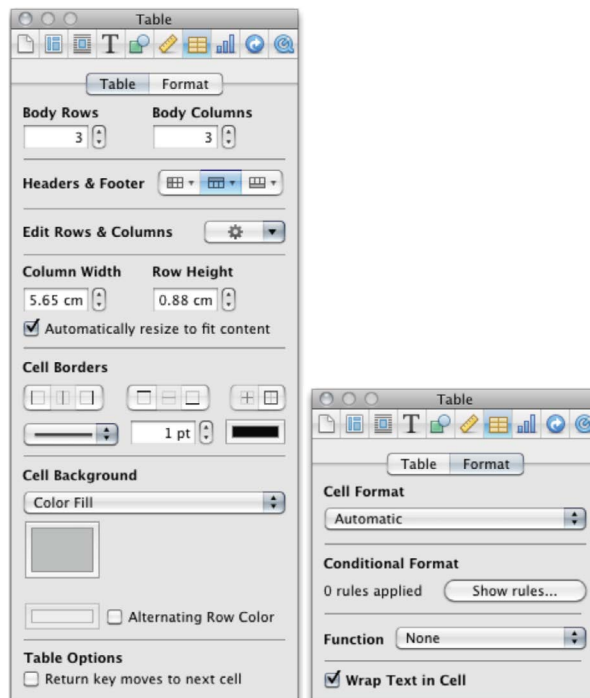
Table

T

Table Format

Body Rows
3

Body Columns
3

Headers & Footer

Edit Rows & Columns

Column Width
5.65 cm

Row Height
0.88 cm

Automatically resize to fit content

Cell Borders

1 pt

Cell Background

Color Fill

Alternating Row Color

Table Options

Return key moves to next cell

Table

T

Table Format

Cell Format

Automatic

Conditional Format

0 rules applied

Show rules...

Function None

Wrap Text in Cell